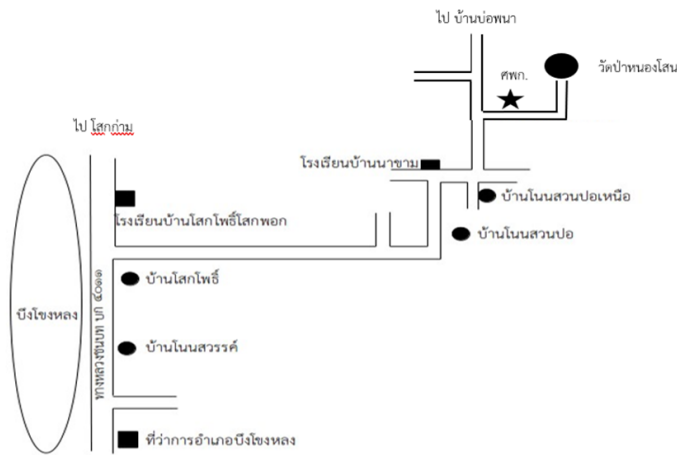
ไป บ้านบ่อพนา

ศพก.

วัดป่าหนองโสน

ไป โสกก่าม

โรงเรียนบ้านนาขาม

บ้านโนนสวนปอเหนือ

โรงเรียนบ้านโสกโพธิ์โสกพอก

บ้านโนนสวนปอ

บ้านโสกโพธิ์

บึงโขงหลง

ทางหลวงชนบท บก ๔๐๑๑

บ้านโนนสวรรค์

ที่ว่าการอำเภอบึงโขงหลง